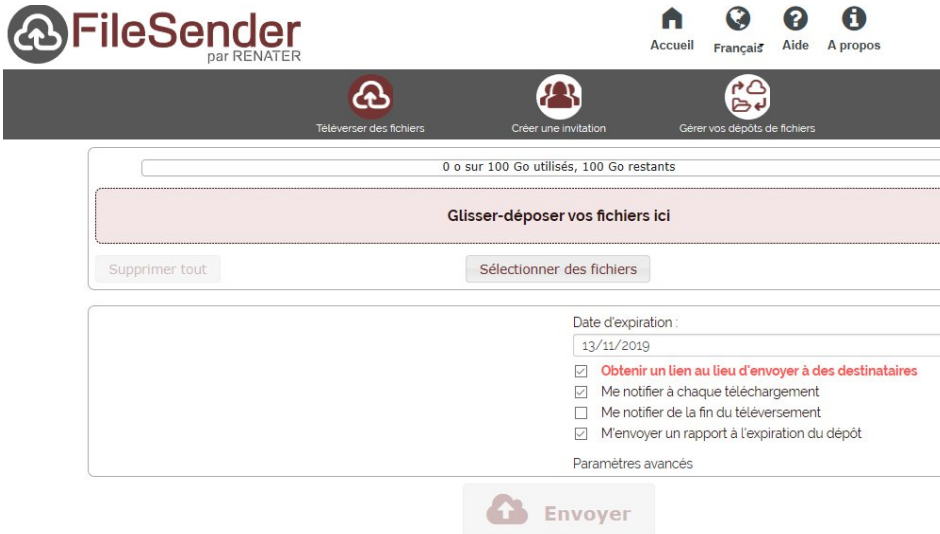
FileSender
par RENATER

Accueil Français Aide A propos

Téléverser des fichiers Créer une invitation Gérer vos dépôts de fichiers

0 o sur 100 Go utilisés, 100 Go restants

Glisser-déposer vos fichiers ici

Supprimer tout Sélectionner des fichiers

Date d'expiration :
13/11/2019

☑ Obtenir un lien au lieu d'envoyer à des destinataires
☑ Me notifier à chaque téléchargement
☐ Me notifier de la fin du téléversement
☑ M'envoyer un rapport à l'expiration du dépôt

Paramètres avancés

Envoyer